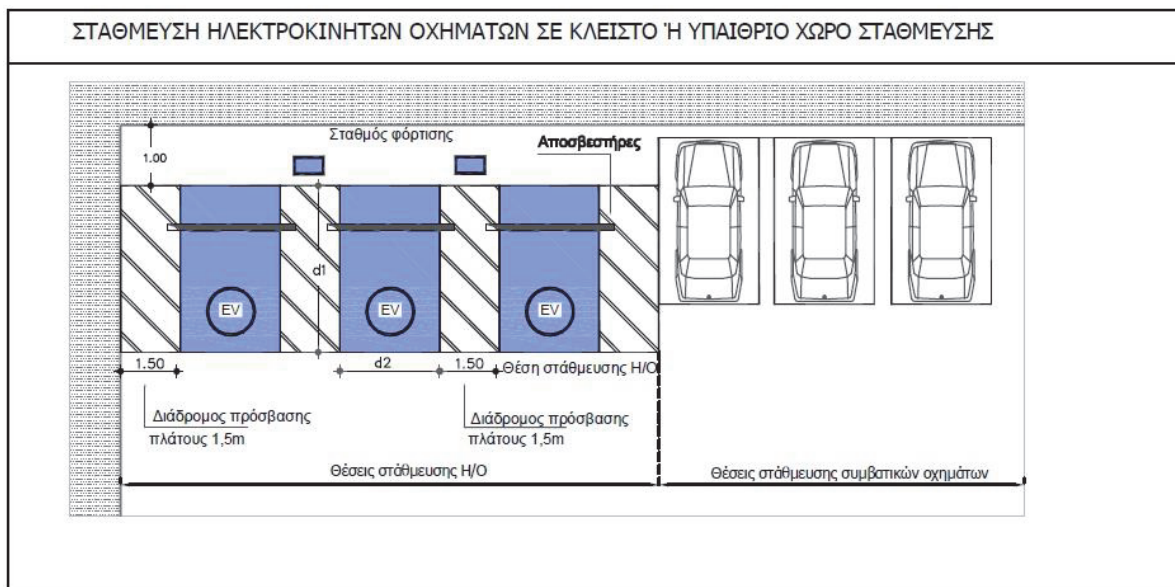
ΣΤΑΘΜΕΥΣΗ ΗΛΕΚΤΡΟΚΙΝΗΤΩΝ ΟΧΗΜΑΤΩΝ ΣΕ ΚΛΕΙΣΤΟ Ή ΥΠΑΙΘΡΙΟ ΧΩΡΟ ΣΤΑΘΜΕΥΣΗΣ

Σταθμός φόρτισης

Αποσβεστήρες

1.00

d1

EV

EV

EV

1.50

d2

1.50

Θέση στάθμευσης Η/Ο

Διάδρομος πρόσβασης πλάτους 1,5m

Διάδρομος πρόσβασης πλάτους 1,5m

Θέσεις στάθμευσης Η/Ο

Θέσεις στάθμευσης συμβατικών οχημάτων